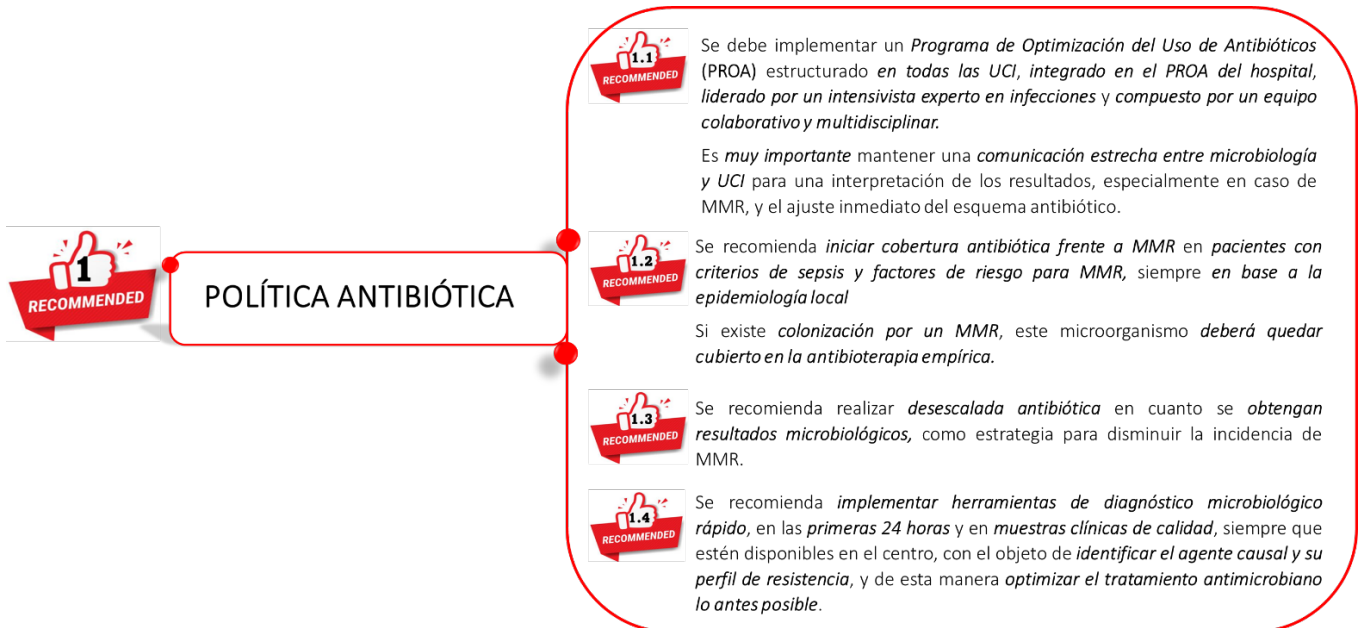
1
RECOMMENDED

POLÍTICA ANTIBIÓTICA

1.1
RECOMMENDED

Se debe implementar un Programa de Optimización del Uso de Antibióticos (PROA) estructurado en todas las UCI, integrado en el PROA del hospital, liderado por un intensivista experto en infecciones y compuesto por un equipo colaborativo y multidisciplinar.

Es muy importante mantener una comunicación estrecha entre microbiología y UCI para una interpretación de los resultados, especialmente en caso de MMR, y el ajuste inmediato del esquema antibiótico.

1.2
RECOMMENDED

Se recomienda iniciar cobertura antibiótica frente a MMR en pacientes con criterios de sepsis y factores de riesgo para MMR, siempre en base a la epidemiología local

Si existe colonización por un MMR, este microorganismo deberá quedar cubierto en la antibioterapia empírica.

1.3
RECOMMENDED

Se recomienda realizar desescalada antibiótica en cuanto se obtengan resultados microbiológicos, como estrategia para disminuir la incidencia de MMR.

1.4
RECOMMENDED

Se recomienda implementar herramientas de diagnóstico microbiológico rápido, en las primeras 24 horas y en muestras clínicas de calidad, siempre que estén disponibles en el centro, con el objeto de identificar el agente causal y su perfil de resistencia, y de esta manera optimizar el tratamiento antimicrobiano lo antes posible.